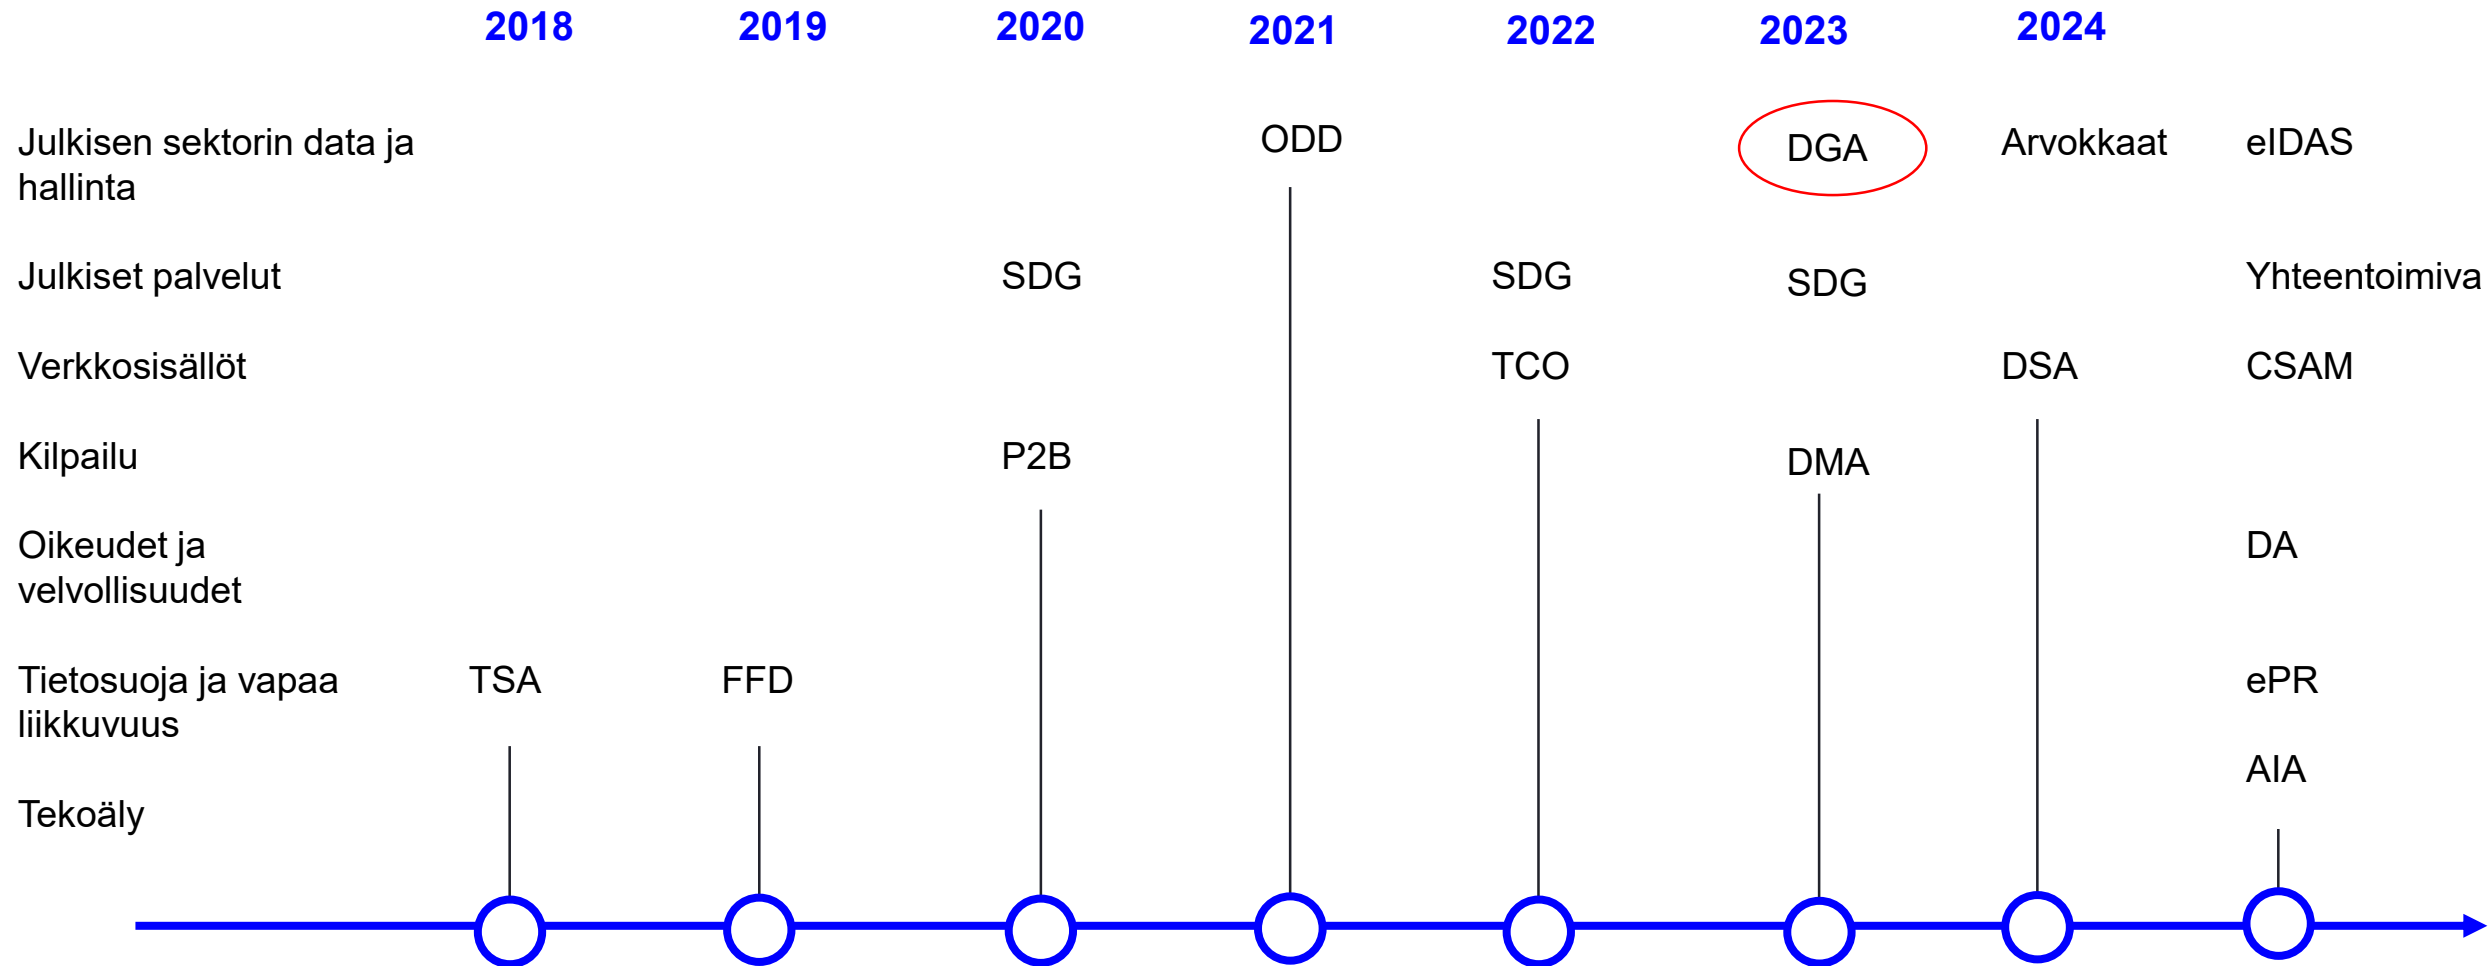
2018 2019 2020 2021 2022 2023 2024

Julkisen sektorin data ja hallinta

ODD

DGA

Arvokkaat

eIDAS

Julkiset palvelut

SDG

SDG

SDG

Yhteentoimiva

Verkkosisällöt

TCO

DSA

CSAM

Kilpailu

P2B

DMA

Oikeudet ja velvollisuudet

DA

Tietosuoja ja vapaa liikkuvuus

TSA

FFD

ePR

AIA

Tekoäly